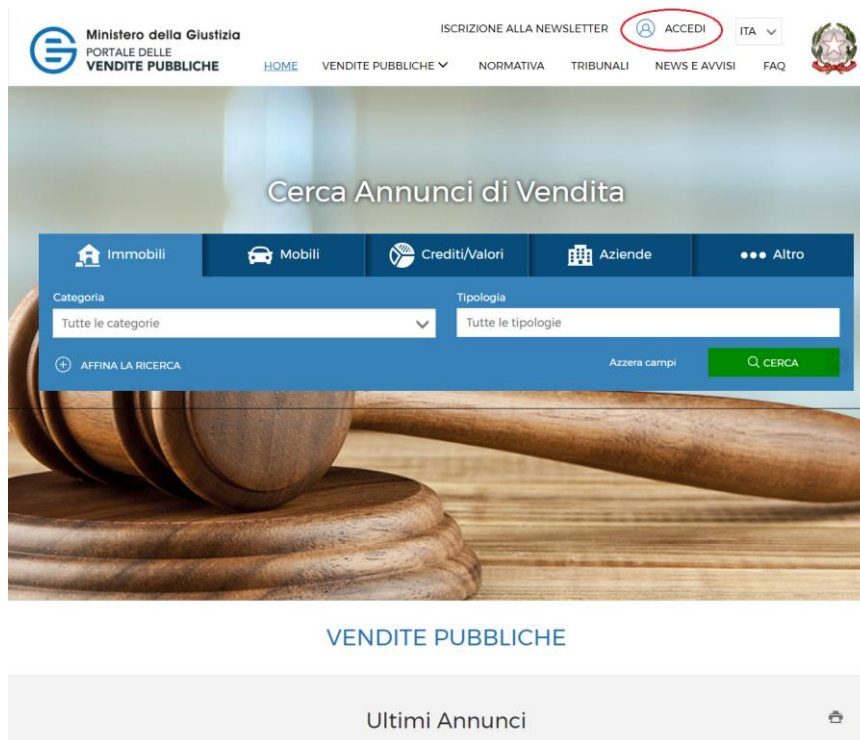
Ministero della Giustizia
PORTALE DELLE
VENDITE PUBBLICHE

ISCRIZIONE ALLA NEWSLETTER ACCEDI ITA

HOME VENDITE PUBBLICHE NORMATIVA TRIBUNALI NEWS E AVVISI FAQ

Cerca Annunci di Vendita

Immobili Mobili Crediti/Valori Aziende ••• Altro

Categoria
Tutte le categorie

Tipologia
Tutte le tipologie

AFFINA LA RICERCA

Azzera campi

CERCA

VENDITE PUBBLICHE

Ultimi Annunci